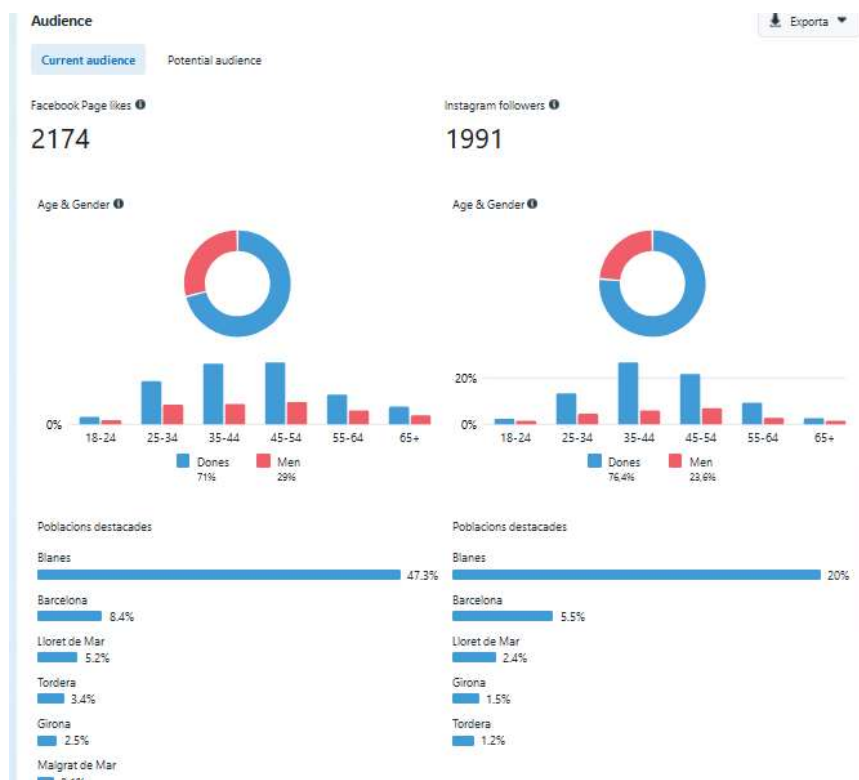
Audience

Exporta

Current audience

Potential audience

Facebook Page likes

2174

Age & Gender

0%

18-24 25-34 35-44 45-54 55-64 65+

Dones 71%

Men 29%

Poblacions destacades

Blanes 47.3%

Barcelona 8.4%

Lloret de Mar 5.2%

Tordera 3.4%

Girona 2.5%

Malgrat de Mar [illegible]

Instagram followers

1991

Age & Gender

20%

0%

18-24 25-34 35-44 45-54 55-64 65+

Dones 76,4%

Men 23,6%

Poblacions destacades

Blanes 20%

Barcelona 5.5%

Lloret de Mar 2.4%

Girona 1.5%

Tordera 1.2%